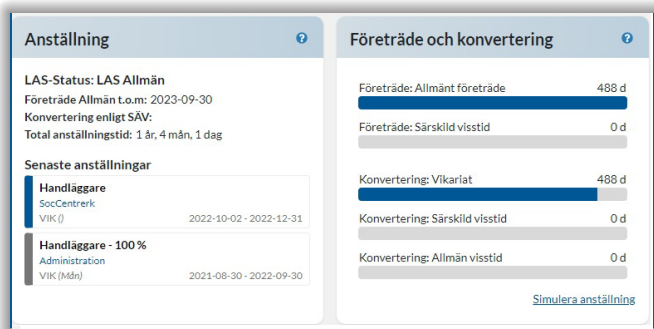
Anställning

?

LAS-Status: LAS Allmän

Företräde Allmän t.o.m: 2023-09-30

Konvertering enligt SÄV:

Total anställningstid: 1 år, 4 mån, 1 dag

Senaste anställningar

Handläggare
SocCentrerk
VIK () 2022-10-02 - 2022-12-31

Handläggare - 100 %
Administration
VIK (Mån) 2021-08-30 - 2022-09-30

Företräde och konvertering

?

Företräde: Allmänt företräde 488 d

Företräde: Särskild visstid 0 d

Konvertering: Vikariat 488 d

Konvertering: Särskild visstid 0 d

Konvertering: Allmän visstid 0 d

Simulera anställning